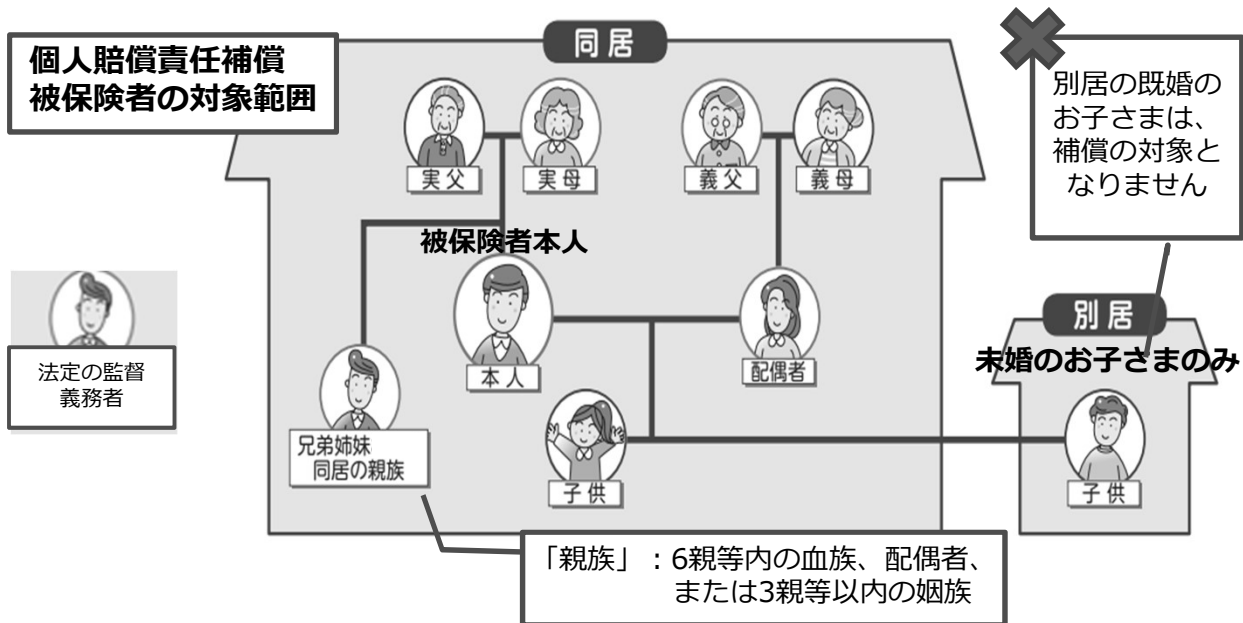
個人賠償責任補償
被保険者の対象範囲

同居

別居の既婚のお子さまは、補償の対象となりません

実父
実母
義父
義母

被保険者本人

本人
配偶者

別居
未婚のお子さまのみ

法定の監督義務者

兄弟姉妹
同居の親族

子供

子供

「親族」：6親等内の血族、配偶者、または3親等以内の姻族